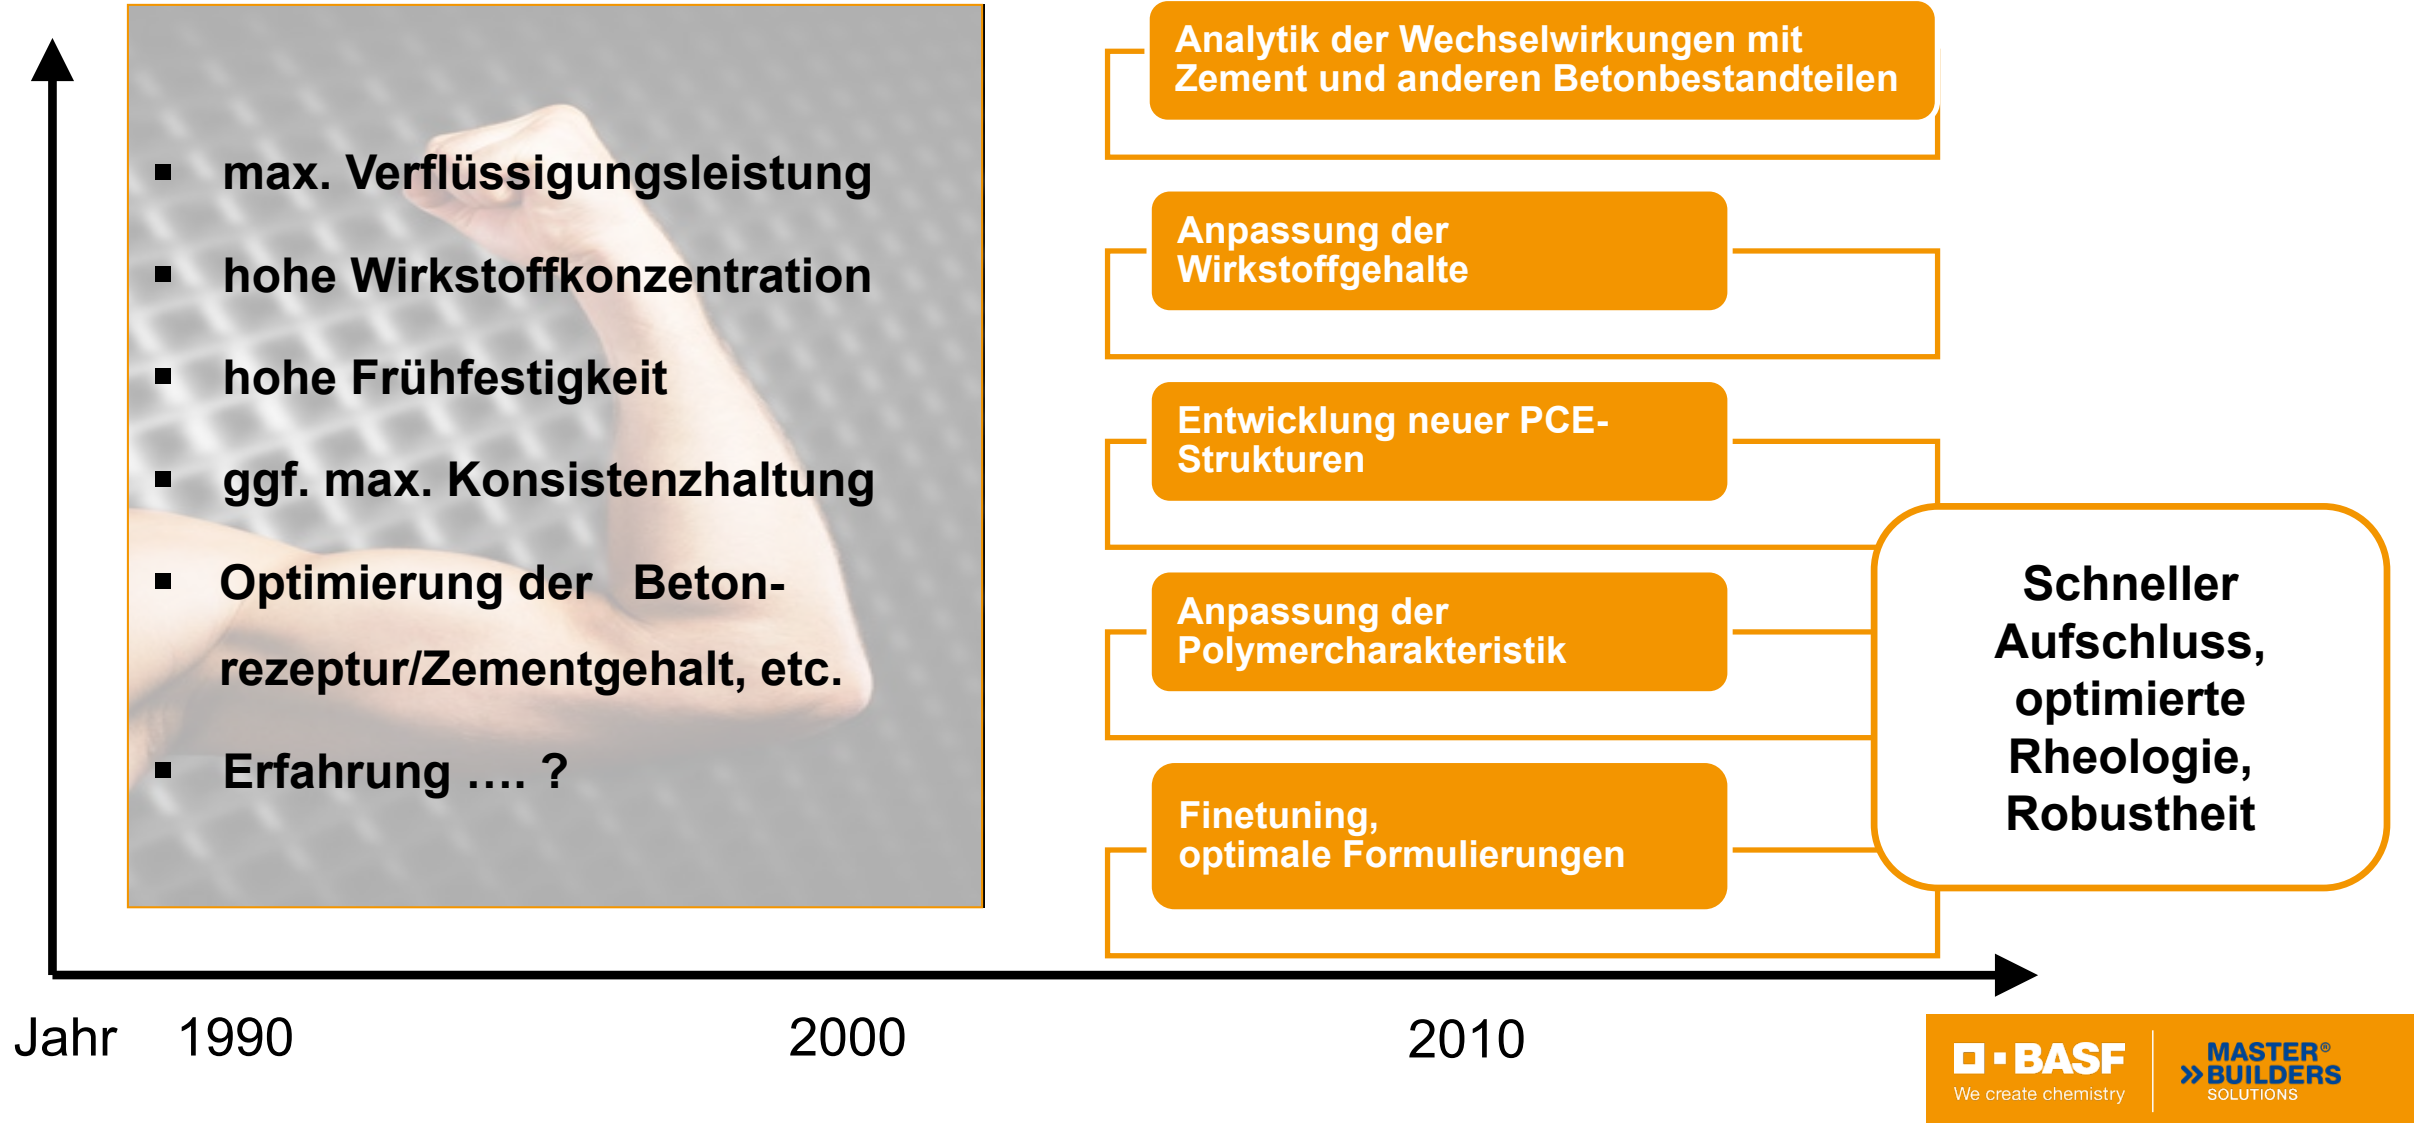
- max. Verflüssigungsleistung
- hohe Wirkstoffkonzentration
- hohe Frühfestigkeit
- ggf. max. Konsistenzhaltung
- Optimierung der Betonrezeptur/Zementgehalt, etc.
- Erfahrung …. ?

Analytik der Wechselwirkungen mit Zement und anderen Betonbestandteilen

Anpassung der Wirkstoffgehalte

Entwicklung neuer PCE-Strukturen

Anpassung der Polymercharakteristik

Finetuning, optimale Formulierungen

Schneller Aufschluss, optimierte Rheologie, Robustheit

Jahr 1990 2000 2010

BASF We create chemistry

MASTER® BUILDERS SOLUTIONS